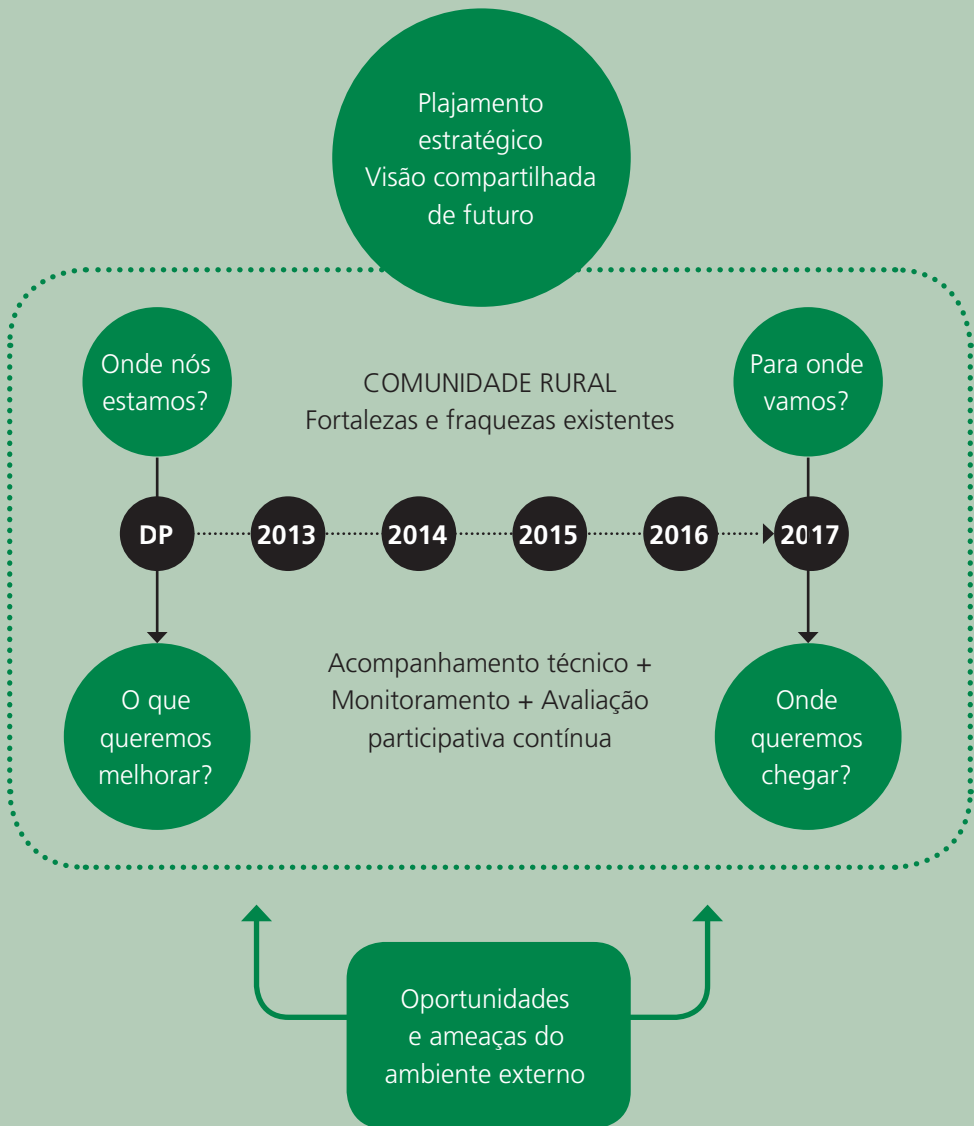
Plajamento estratégico
Visão compartilhada de futuro

Onde nós estamos?

COMUNIDADE RURAL
Fortalezas e fraquezas existentes

Para onde vamos?

DP
2013
2014
2015
2016
2017

O que queremos melhorar?

Acompanhamento técnico + Monitoramento + Avaliação participativa contínua

Onde queremos chegar?

Oportunidades e ameaças do ambiente externo